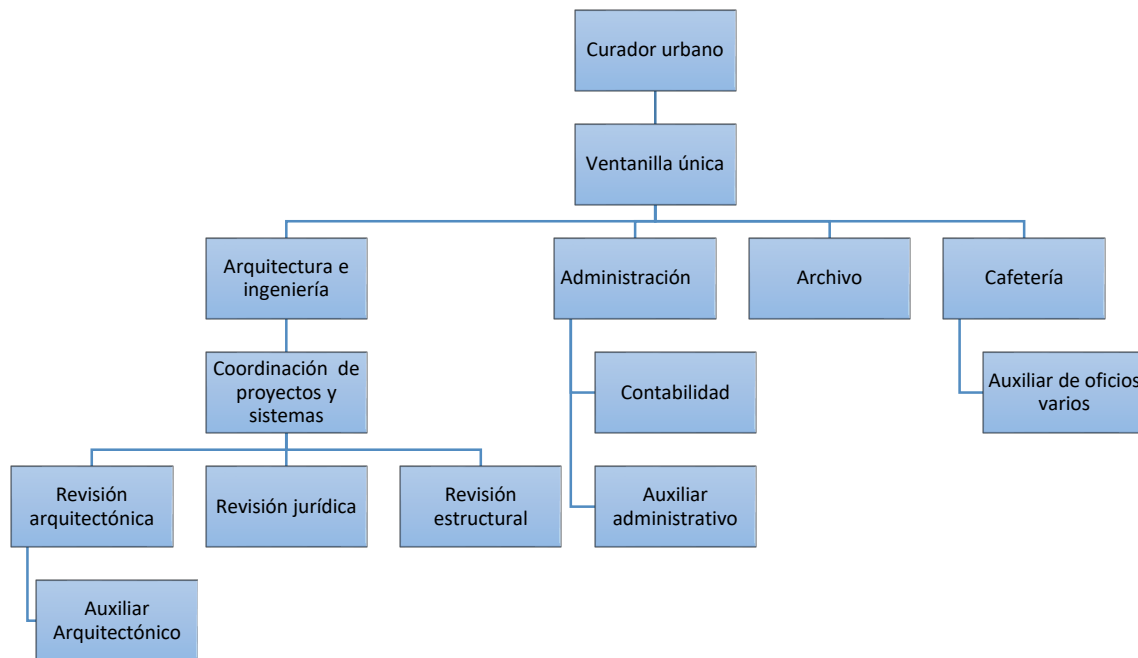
Curador urbano

Ventanilla única

Arquitectura e ingeniería

Administración

Archivo

Cafetería

Coordinación de proyectos y sistemas

Contabilidad

Auxiliar de oficios varios

Revisión arquitectónica

Revisión jurídica

Revisión estructural

Auxiliar administrativo

Auxiliar Arquitectónico